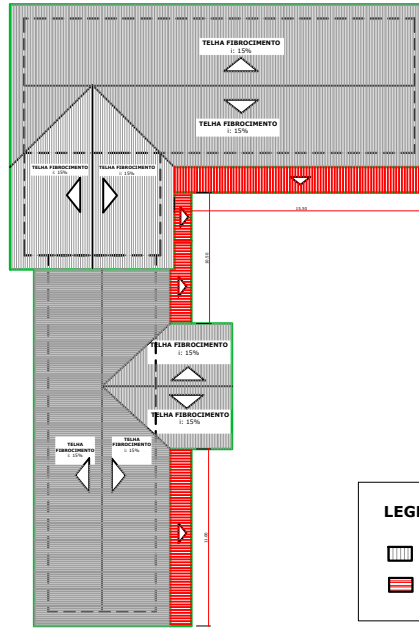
TELHA FIBROCIMENTO
i: 15%

TELHA FIBROCIMENTO
i: 15%

TELHA FIBROCIMENTO
i: 15%

TELHA FIBROCIMENTO
i: 15%

15.50

8.10

TELHA FIBROCIMENTO
i: 15%

TELHA FIBROCIMENTO
i: 15%

TELHA FIBROCIMENTO
i: 15%

TELHA FIBROCIMENTO
i: 15%

11.00

LEG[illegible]